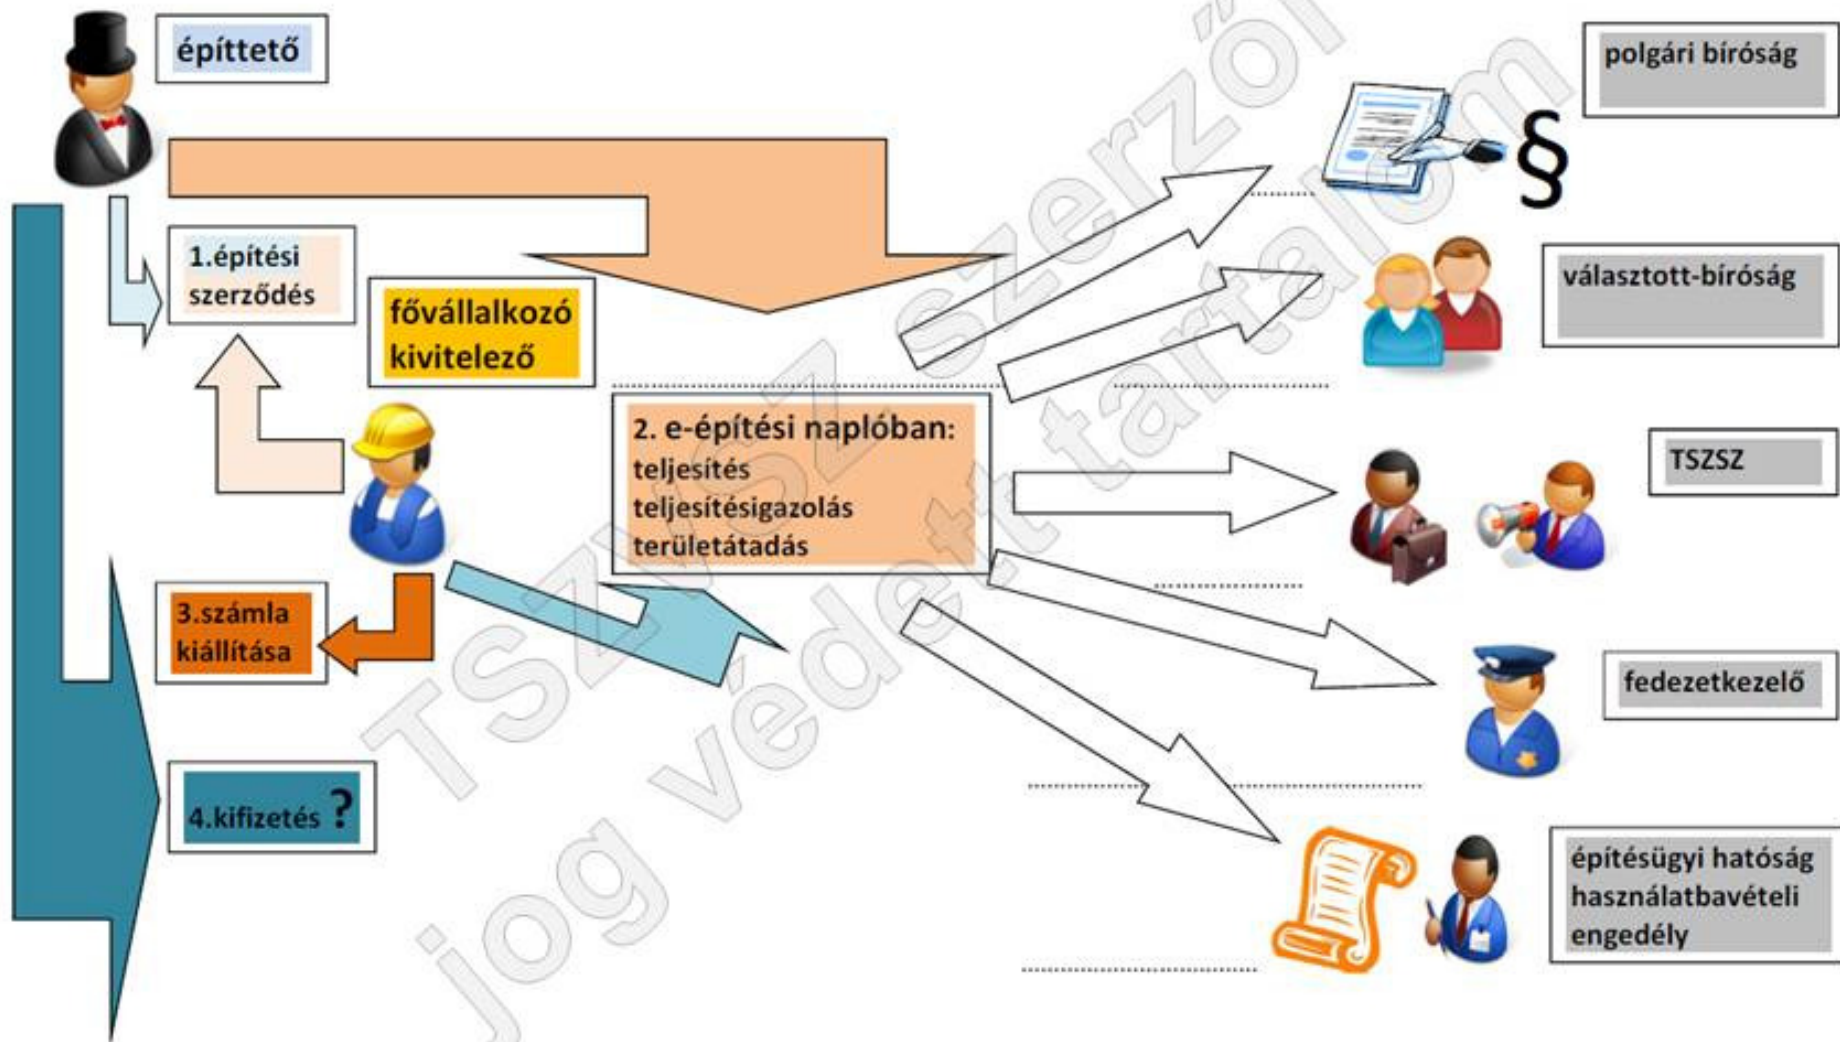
építtető

1.építési szerződés

fővállalkozó kivitelező

2. e-építési naplóban:
teljesítés
teljesítésigazolás
területátadás

3.számla kiállítása

4.kifizetés ?

polgári bíróság

§

választott-bíróság

TSZSZ

fedezetkezelő

építésügyi hatóság használatbavételi engedély

TSZSZ szerzői jog védett tartalom